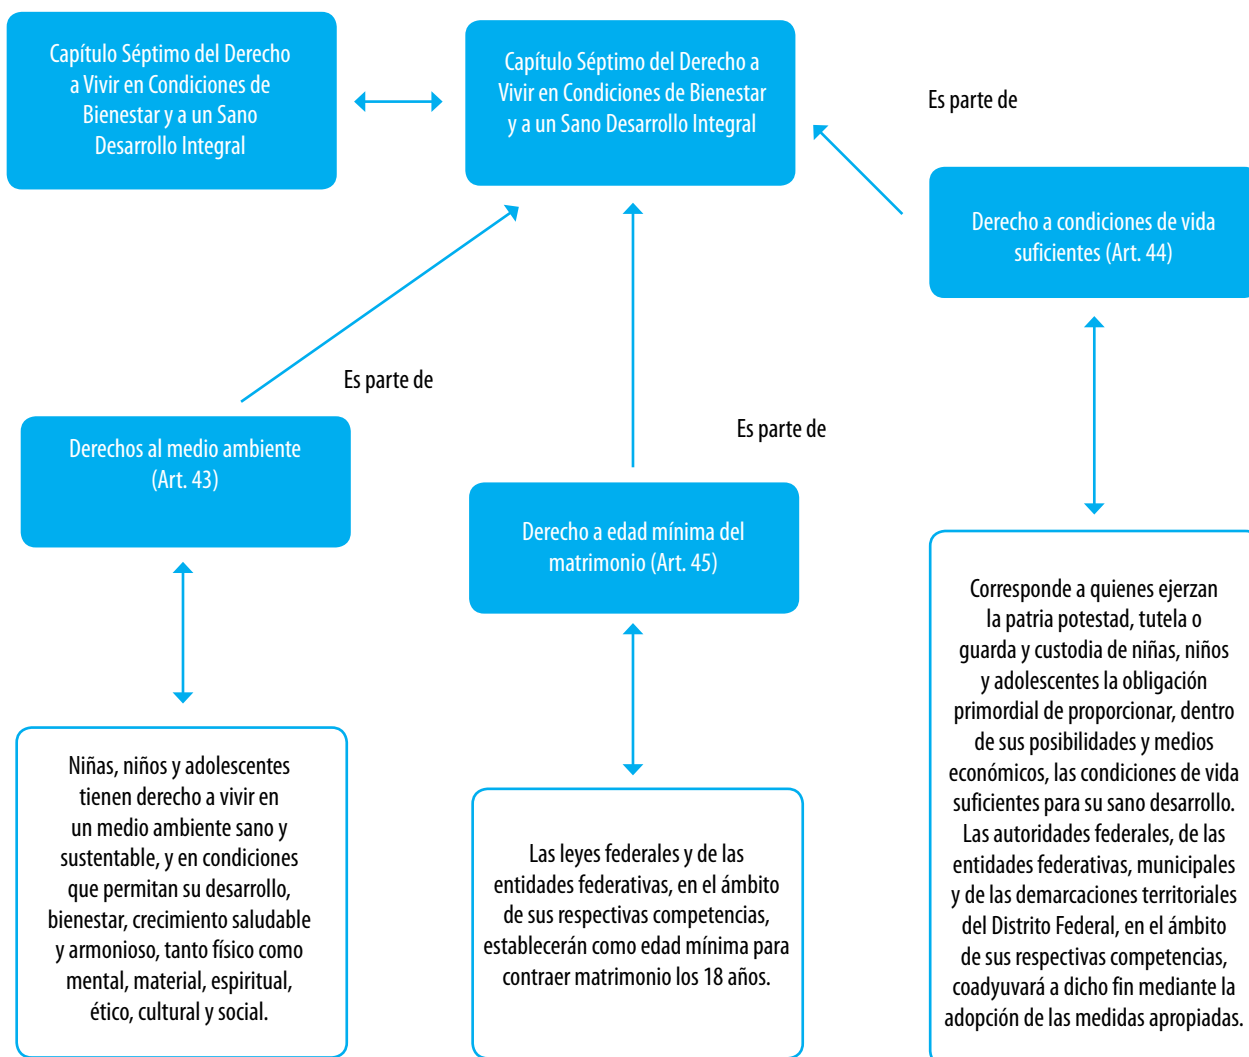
Capítulo Séptimo del Derecho a Vivir en Condiciones de Bienestar y a un Sano Desarrollo Integral

Capítulo Séptimo del Derecho a Vivir en Condiciones de Bienestar y a un Sano Desarrollo Integral

Es parte de

Derecho a condiciones de vida suficientes (Art. 44)

Es parte de

Derechos al medio ambiente (Art. 43)

Es parte de

Derecho a edad mínima del matrimonio (Art. 45)

Corresponde a quienes ejerzan la patria potestad, tutela o guarda y custodia de niñas, niños y adolescentes la obligación primordial de proporcionar, dentro de sus posibilidades y medios económicos, las condiciones de vida suficientes para su sano desarrollo. Las autoridades federales, de las entidades federativas, municipales y de las demarcaciones territoriales del Distrito Federal, en el ámbito de sus respectivas competencias, coadyuvará a dicho fin mediante la adopción de las medidas apropiadas.

Niñas, niños y adolescentes tienen derecho a vivir en un medio ambiente sano y sustentable, y en condiciones que permitan su desarrollo, bienestar, crecimiento saludable y armonioso, tanto físico como mental, material, espiritual, ético, cultural y social.

Las leyes federales y de las entidades federativas, en el ámbito de sus respectivas competencias, establecerán como edad mínima para contraer matrimonio los 18 años.